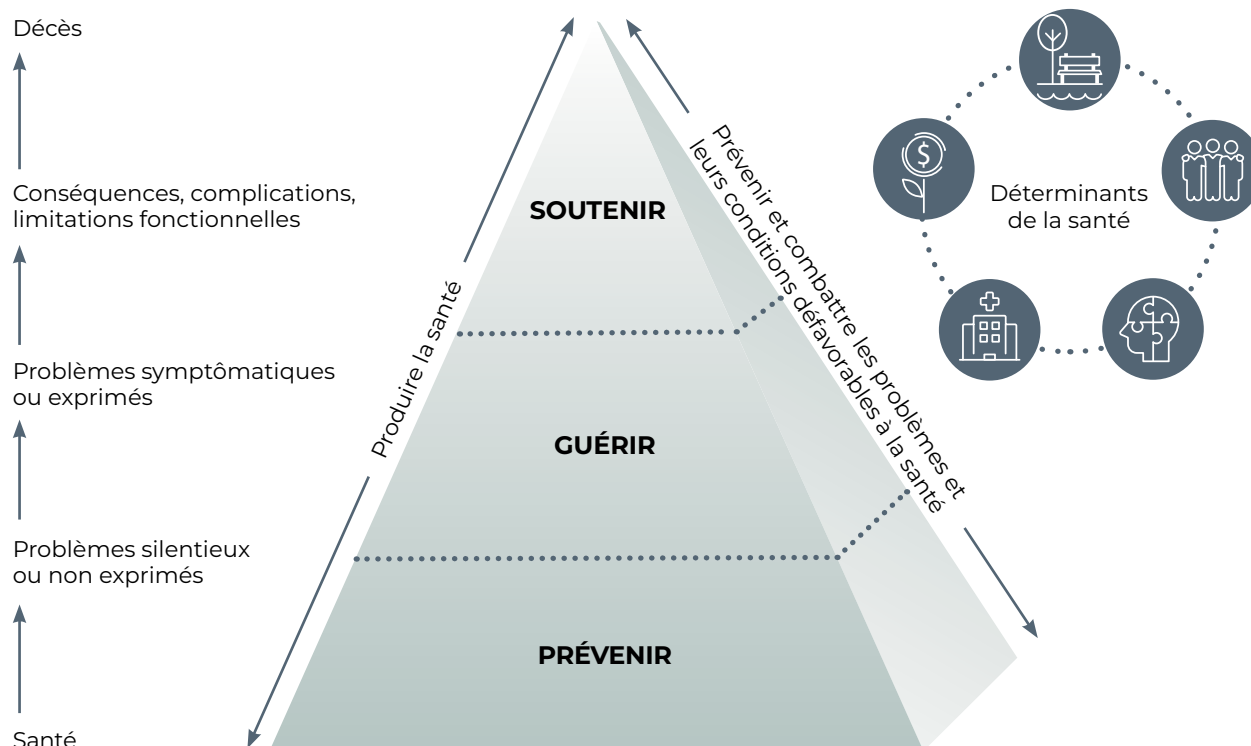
Décès

Conséquences, complications, limitations fonctionnelles

Problèmes symptômatiques ou exprimés

Problèmes silentieux ou non exprimés

Santé

Produire la santé

SOUTENIR

GUÉRIR

PRÉVENIR

Prévenir et combattre les problèmes et leurs conditions défavorables à la santé

Déterminants de la santé